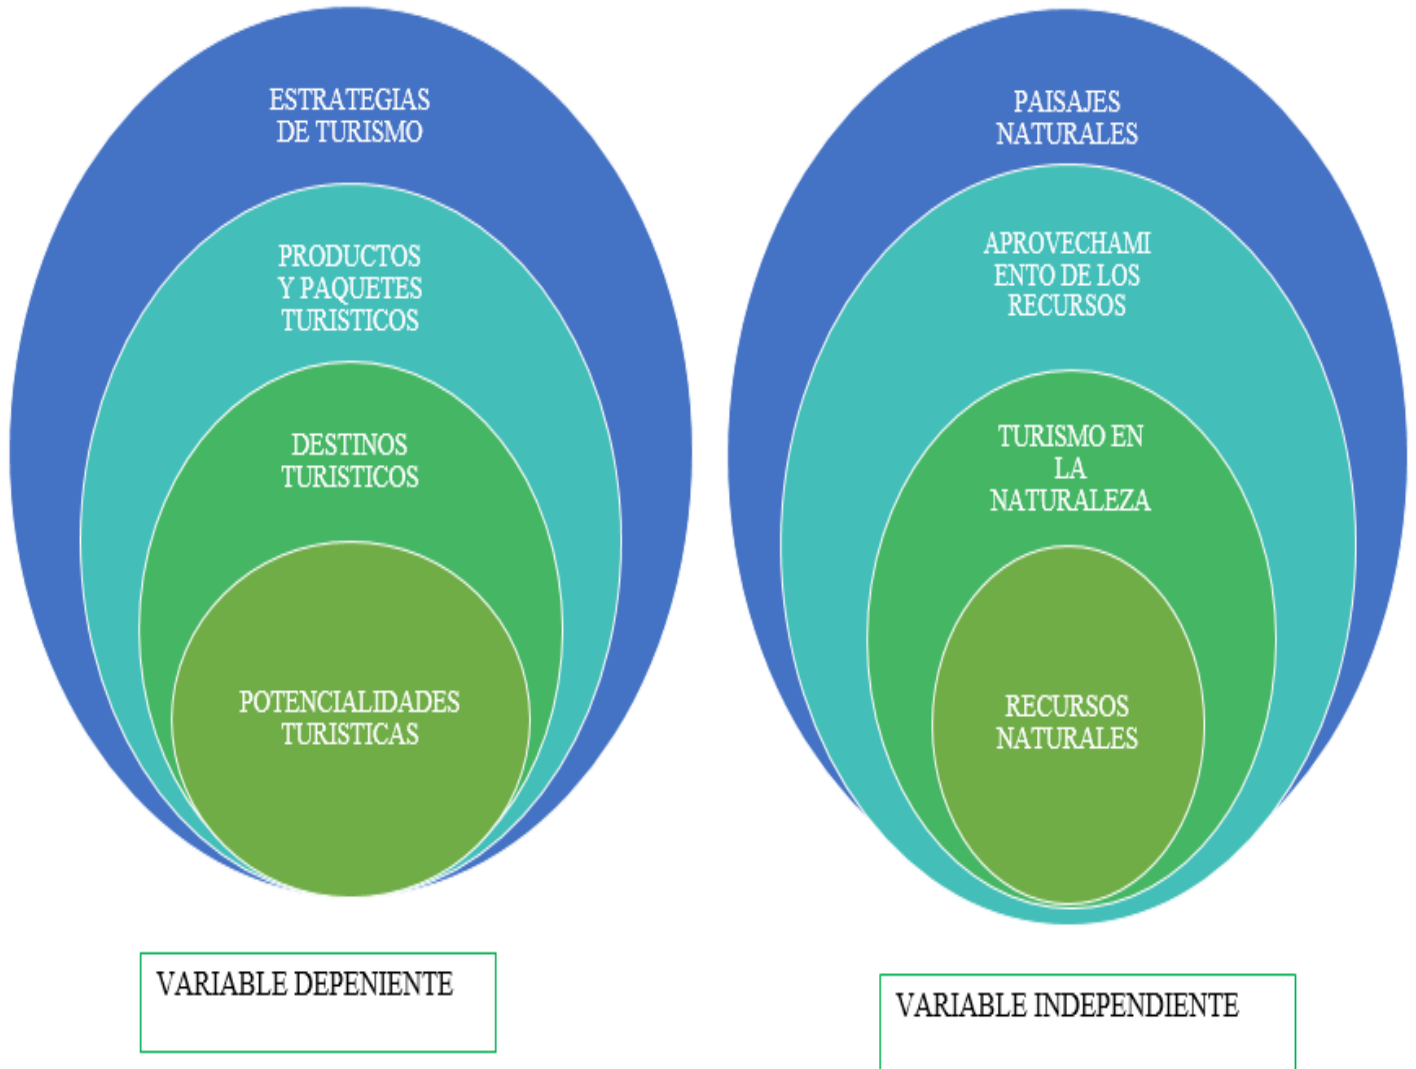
ESTRATEGIAS DE TURISMO

PRODUCTOS Y PAQUETES TURISTICOS

DESTINOS TURISTICOS

POTENCIALIDADES TURISTICAS

PAISAJES NATURALES

APROVECHAMI ENTO DE LOS RECURSOS

TURISMO EN LA NATURALEZA

RECURSOS NATURALES

VARIABLE DEPENIENTE

VARIABLE INDEPENDIENTE